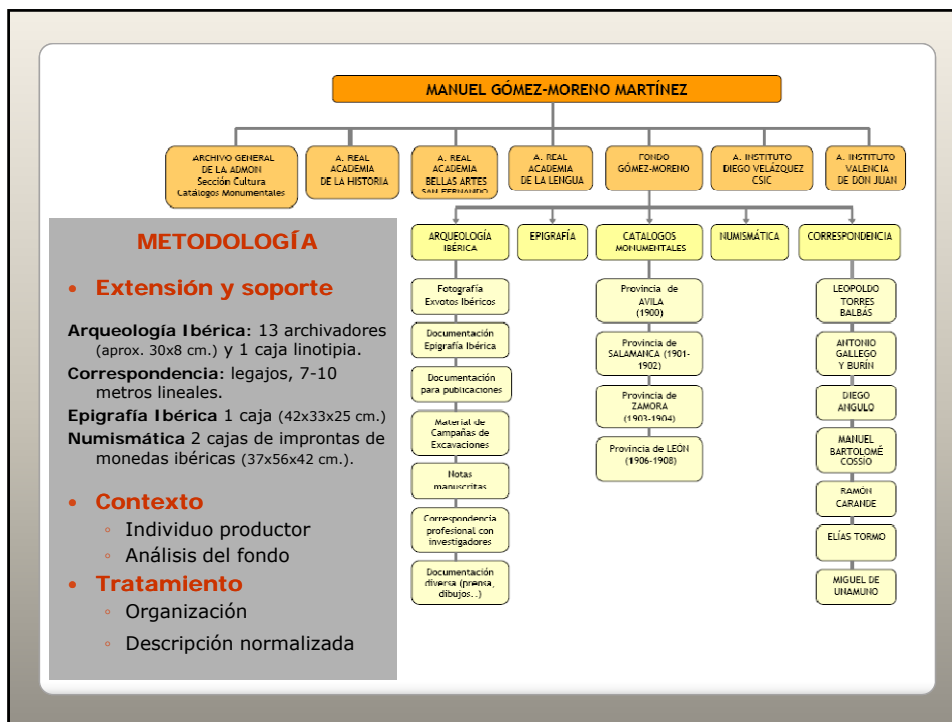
MANUEL GÓMEZ-MORENO MARTÍNEZ

ARCHIVO GENERAL DE LA ADMON Sección Cultura Catálogos Monumentales

A. REAL ACADEMIA DE LA HISTORIA

A. REAL ACADEMIA BELLAS ARTES SAN FERNANDO

A. REAL ACADEMIA DE LA LENGUA

FONDO GÓMEZ-MORENO

A. INSTITUTO DIEGO VELÁZQUEZ CSIC

A. INSTITUTO VALENCIA DE DON JUAN

METODOLOGÍA

• Extensión y soporte

Arqueología Ibérica: 13 archivadores (aprox. 30x8 cm.) y 1 caja linotipia.
Correspondencia: legajos, 7-10 metros lineales.
Epigrafía Ibérica 1 caja (42x33x25 cm.)
Numismática 2 cajas de improntas de monedas ibéricas (37x56x42 cm.).

• Contexto
◦ Individuo productor
◦ Análisis del fondo
• Tratamiento
◦ Organización
◦ Descripción normalizada

ARQUEOLOGÍA IBÉRICA

EPIGRAFÍA

CATALOGOS MONUMENTALES

NUMISMÁTICA

CORRESPONDENCIA

Fotografía Exvotos Ibéricos

Documentación Epigrafía Ibérica

Documentación para publicaciones

Material de Campañas de Excavaciones

Notas manuscritas

Correspondencia profesional con investigadores

Documentación diversa (prensa, dibujos..)

Provincia de AVILA (1900)

Provincia de SALAMANCA (1901-1902)

Provincia de ZAMORA (1903-1904)

Provincia de LEON (1906-1908)

LEOPOLDO TORRES BALBÁS

ANTONIO GALLEGO Y BURÍN

DIEGO ANGULO

MANUEL BARTOLOMÉ COSSÍO

RAMÓN CARANDE

ELÍAS TORMO

MIGUEL DE UNAMUNO